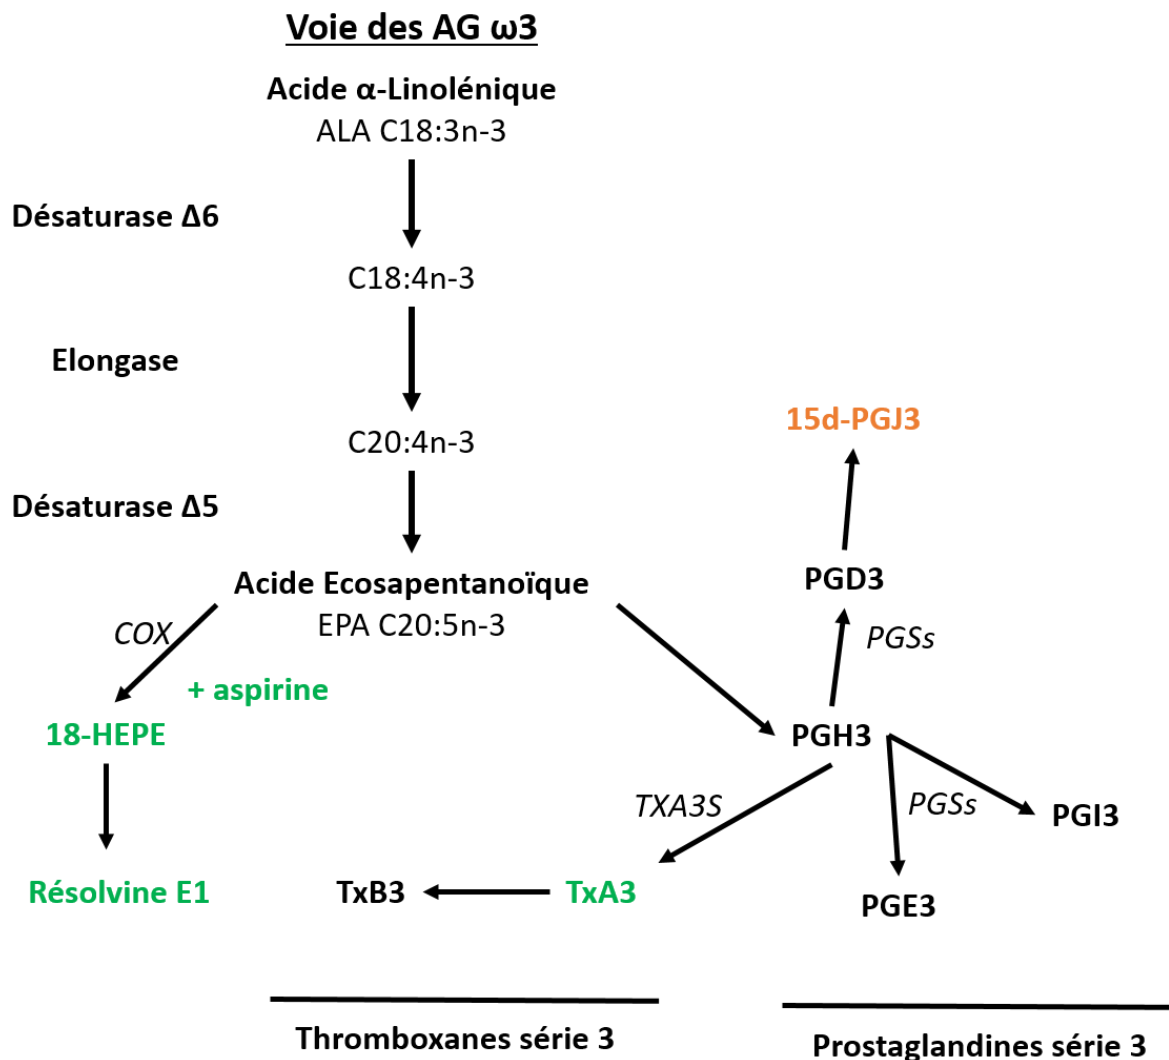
Voie des AG ω3

Acide α-Linolénique
ALA C18:3n-3

Désaturase Δ6

C18:4n-3

Elongase

C20:4n-3

Désaturase Δ5

Acide Ecosapentanoïque
EPA C20:5n-3

COX

+ aspirine

18-HEPE

Résolvine E1

15d-PGJ3

PGD3

PGSs

PGH3

TXA3S

PGSs

PGI3

PGE3

TxB3

TxA3

Thromboxanes série 3

Prostaglandines série 3